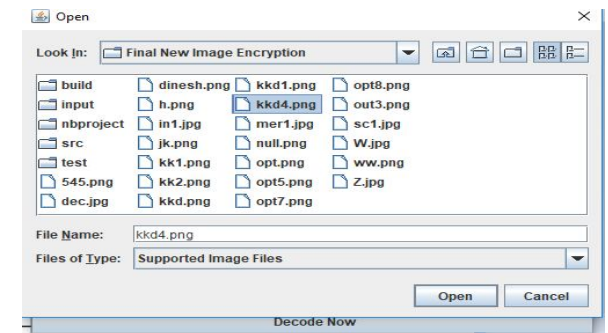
Open

×

Look In: Final New Image Encryption

build
input
nbproject
src
test
545.png
dec.jpg

dinesh.png
h.png
in1.jpg
jk.png
kk1.png
kk2.png
kkd.png

kkd1.png
kkd4.png
mer1.jpg
null.png
opt.png
opt5.png
opt7.png

opt8.png
out3.png
sc1.jpg
W.jpg
ww.png
Z.jpg

File Name: kkd4.png

Files of Type: Supported Image Files

Open
Cancel

Decode Now